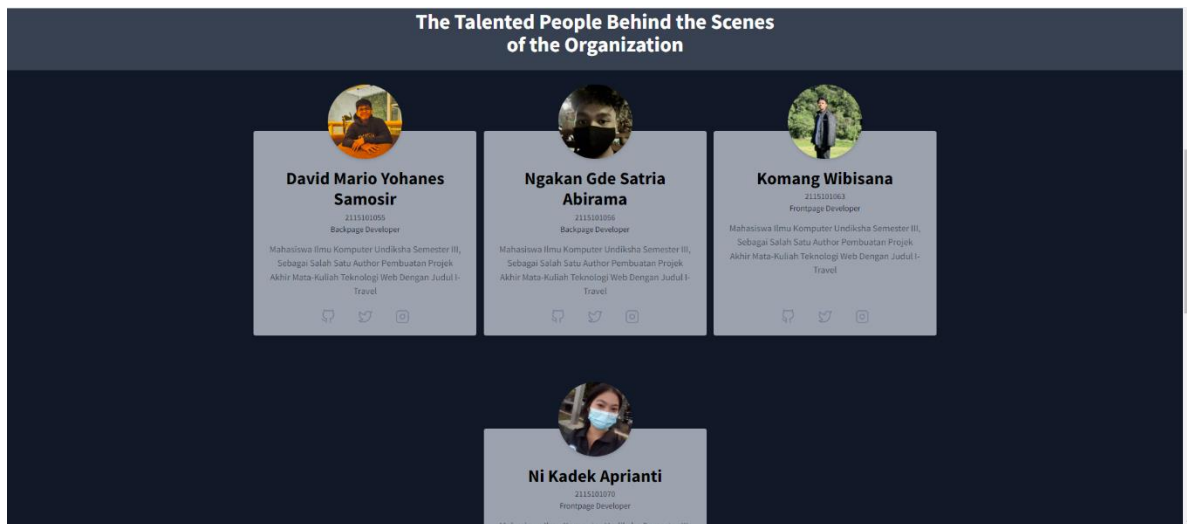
The Talented People Behind the Scenes of the Organization

David Mario Yohanes Samosir
2115101055
Backpage Developer
Mahasiswa Ilmu Komputer Undiksha Semester III, Sebagai Salah Satu Author Pembuatan Projek Akhir Mata-Kuliah Teknologi Web Dengan Judul I-Travel

Ngakan Gde Satria Abirama
2115101056
Backpage Developer
Mahasiswa Ilmu Komputer Undiksha Semester III, Sebagai Salah Satu Author Pembuatan Projek Akhir Mata-Kuliah Teknologi Web Dengan Judul I-Travel

Komang Wibisana
2115101063
Frontpage Developer
Mahasiswa Ilmu Komputer Undiksha Semester III, Sebagai Salah Satu Author Pembuatan Projek Akhir Mata-Kuliah Teknologi Web Dengan Judul I-Travel

Ni Kadek Aprianti
2115101070
Frontpage Developer
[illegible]